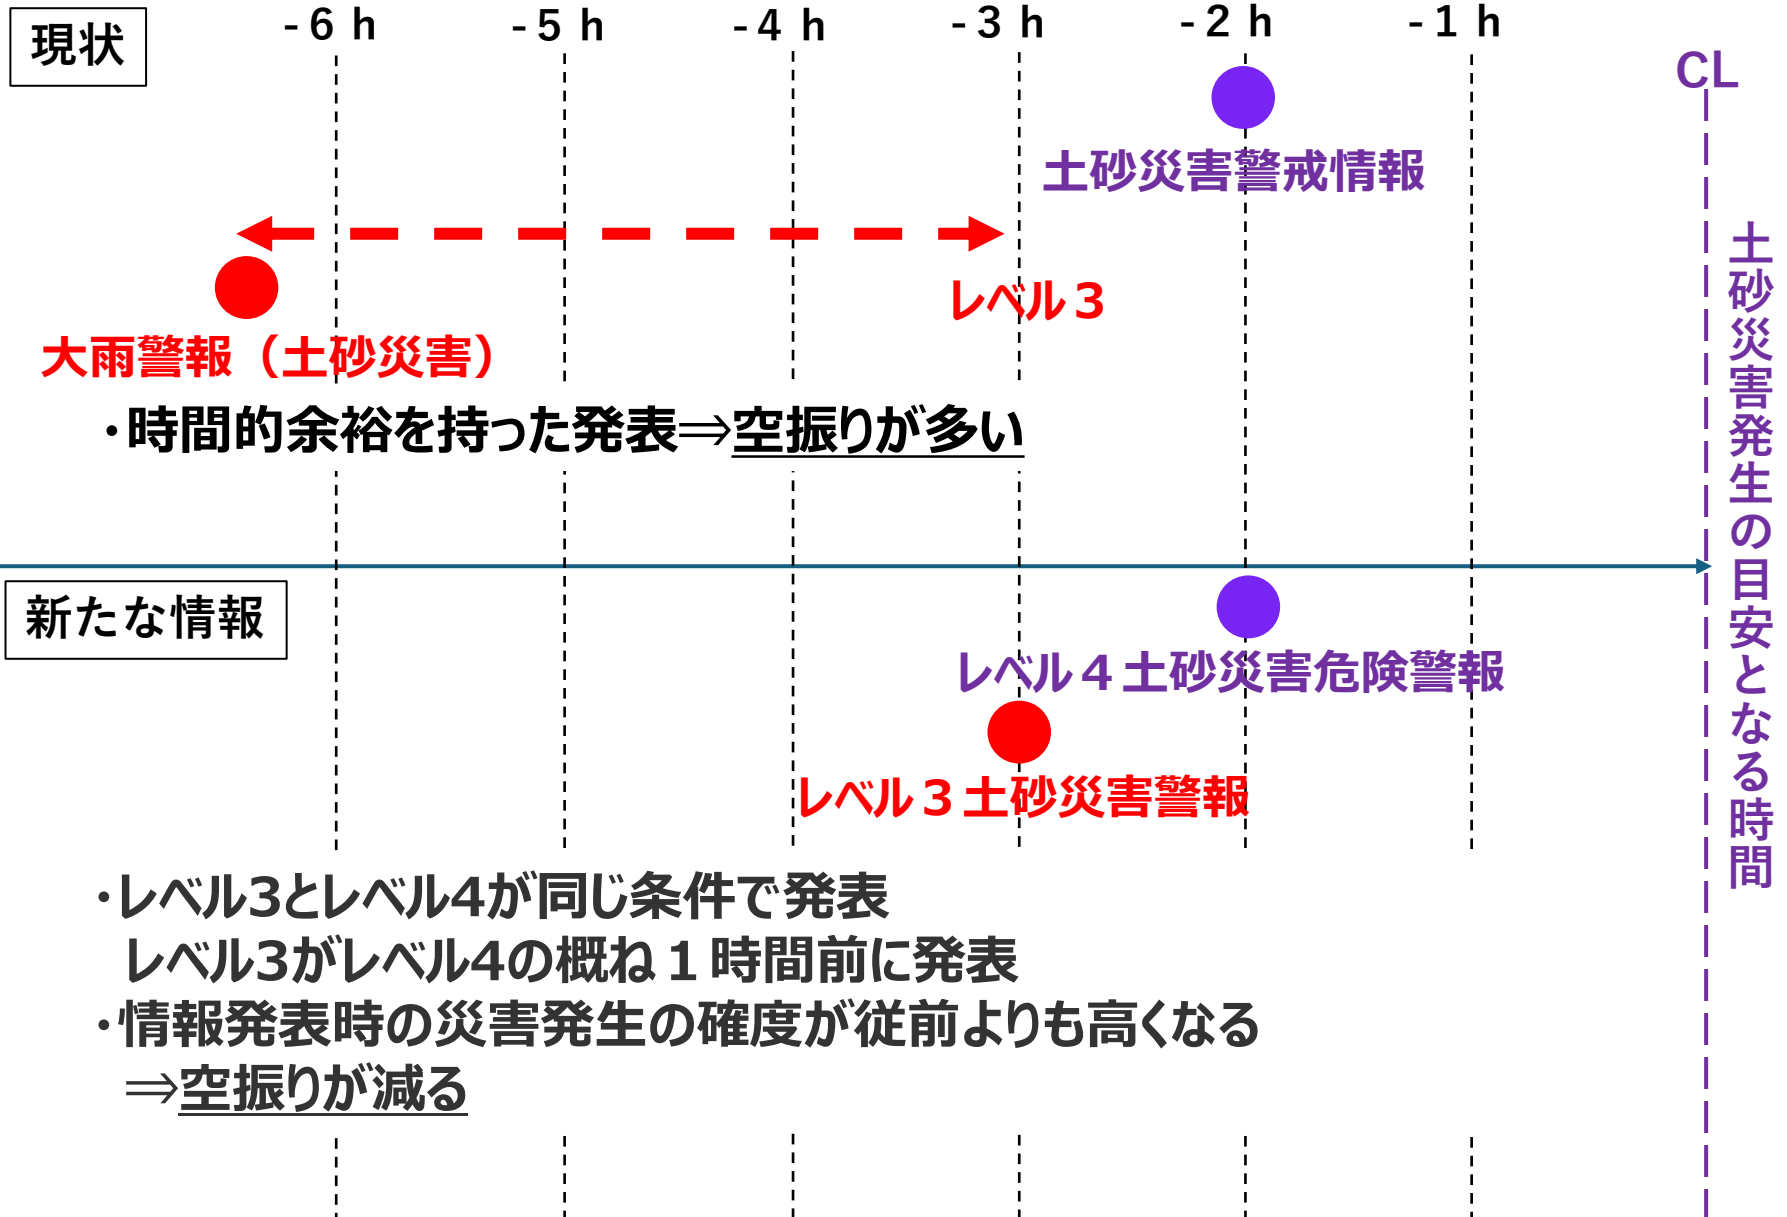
現状

-6 h -5 h -4 h -3 h -2 h -1 h

CL

土砂災害警戒情報

レベル３

大雨警報（土砂災害）

・時間的余裕を持った発表⇒空振りが多い

土砂災害発生の目安となる時間

新たな情報

レベル４土砂災害危険警報

レベル３土砂災害警報

・レベル3とレベル4が同じ条件で発表
レベル3がレベル4の概ね１時間前に発表
・情報発表時の災害発生の確度が従前よりも高くなる
⇒空振りが減る